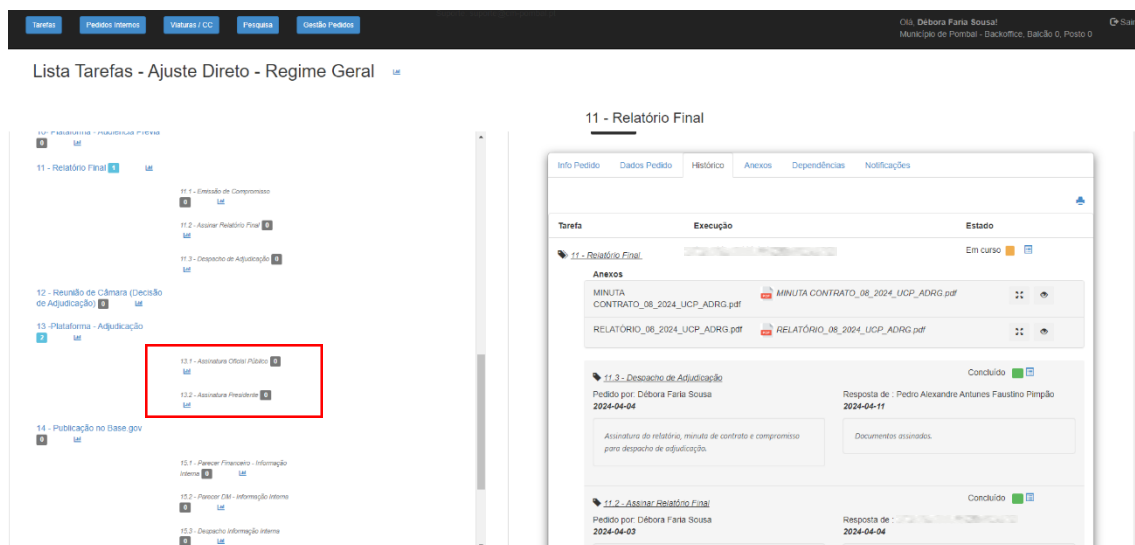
Tarefas Pedidos Internos Viaturas / CC Pesquisa Gestão Pedidos

Olá, Débora Faria Sousa!
Município de Pombal - Backoffice, Balcão 0, Posto 0

Sair

Lista Tarefas - Ajuste Direto - Regime Geral

10 - Plataforma - Audiência Prévia
0

11 - Relatório Final 4

11.1 - Emissão de Compromisso
0

11.2 - Assinar Relatório Final 0

11.3 - Despacho de Adjudicação 0

12 - Reunião de Câmara (Decisão de Adjudicação) 0

13 -Plataforma - Adjudicação
2

13.1 - Assinatura Oficial Público 0

13.2 - Assinatura Presidente 0

14 - Publicação no Base.gov
0

15.1 - Parecer Financeiro - Informação Interna 0

15.2 - Parecer DM - Informação Interna
0

15.3 - Despacho Informação Interna
0

11 - Relatório Final

Info Pedido Dados Pedido Histórico Anexos Dependências Notificações

| Tarefa | Execução | Estado |
|---|---|---|
| 11 - Relatório Final | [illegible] | Em curso |

Anexos

| MINUTA CONTRATO_08_2024_UCP_ADRG.pdf | MINUTA CONTRATO_08_2024_UCP_ADRG.pdf |
|---|---|
| RELATÓRIO_08_2024_UCP_ADRG.pdf | RELATÓRIO_08_2024_UCP_ADRG.pdf |

11.3 - Despacho de Adjudicação
Concluído

Pedido por: Débora Faria Sousa
2024-04-04

Resposta de : Pedro Alexandre Antunes Faustino Pimpão
2024-04-11

Assinatura do relatório, minuta de contrato e compromisso para despacho de adjudicação.

Documentos assinados.

11.2 - Assinar Relatório Final
Concluído

Pedido por: Débora Faria Sousa
2024-04-03

Resposta de : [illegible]
2024-04-04